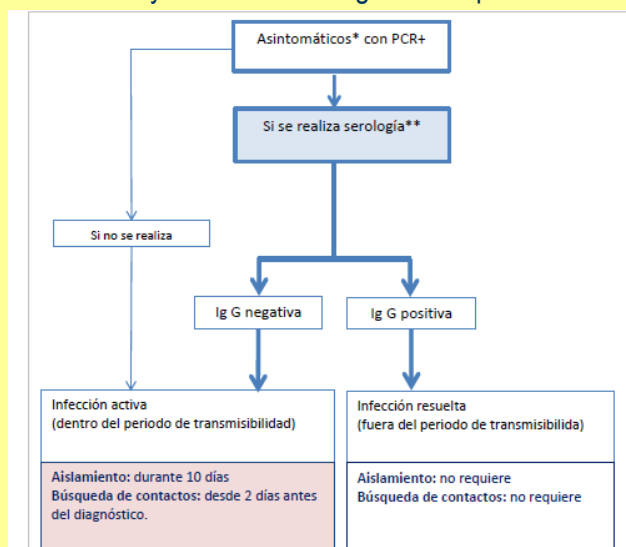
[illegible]

Asintomáticos* con PCR+

Si se realiza serología**

Si no se realiza

Ig G negativa

Ig G positiva

Infección activa
(dentro del periodo de transmisibilidad)

Aislamiento: durante 10 días
Búsqueda de contactos: desde 2 días antes del diagnóstico.

Infección resuelta
(fuera del periodo de transmisibilida)

Aislamiento: no requiere
Búsqueda de contactos: no requiere